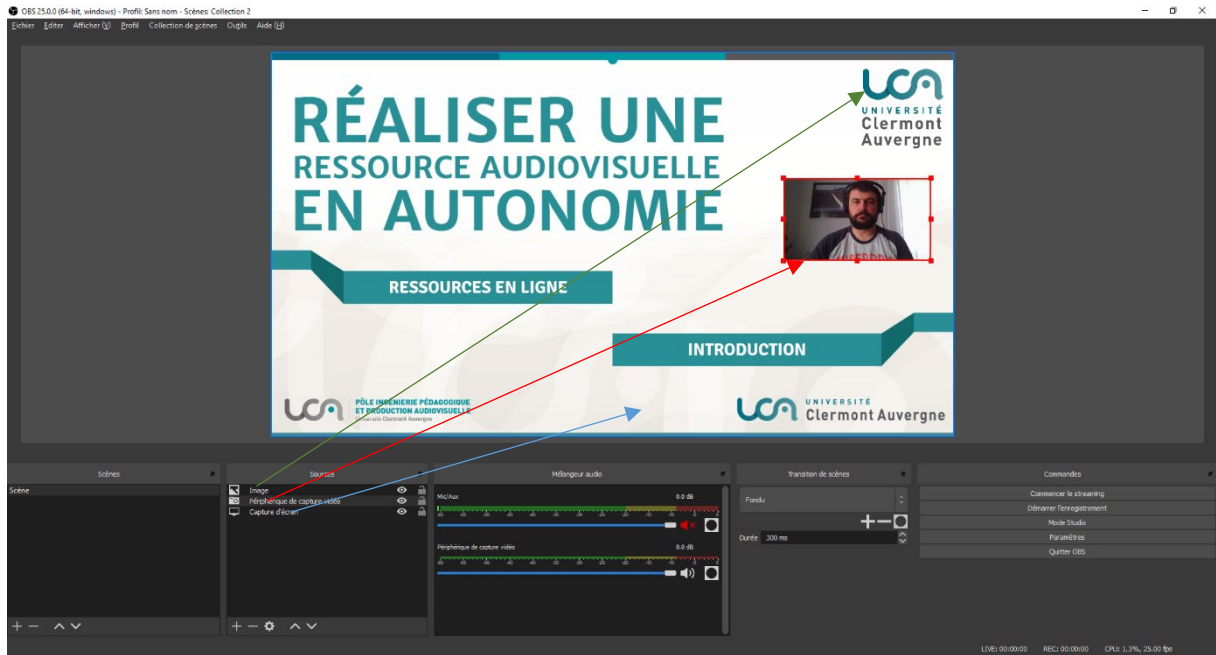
OBS 25.0.0 (64-bit, windows) - Profil: Sans nom - Scènes: Collection 2

Fichier Editer Afficher (V) Profil Collection de scènes Outils Aide (H)

UCA UNIVERSITÉ Clermont Auvergne

RÉALISER UNE RESSOURCE AUDIOVISUELLE EN AUTONOMIE

RESSOURCES EN LIGNE

INTRODUCTION

UCA PÔLE INGENIERIE PÉDAGOGIQUE ET PRODUCTION AUDIOVISUELLE Université Clermont Auvergne

UCA UNIVERSITÉ Clermont Auvergne

Scènes

Scène

Sources

Image

Périphérique de capture vidéo

Capture d'écran

Mélangeur audio

Mic/Aux 0.0 dB

Périphérique de capture vidéo 0.0 dB

Transition de scènes

Fondu

Durée 300 ms

Commandes

Commencer le streaming

Démarrer l'enregistrement

Mode Studio

Paramètres

Quitter OBS

LIVE: 00:00:00 REC: 00:00:00 CPU: 1.3%, 25.00 fps